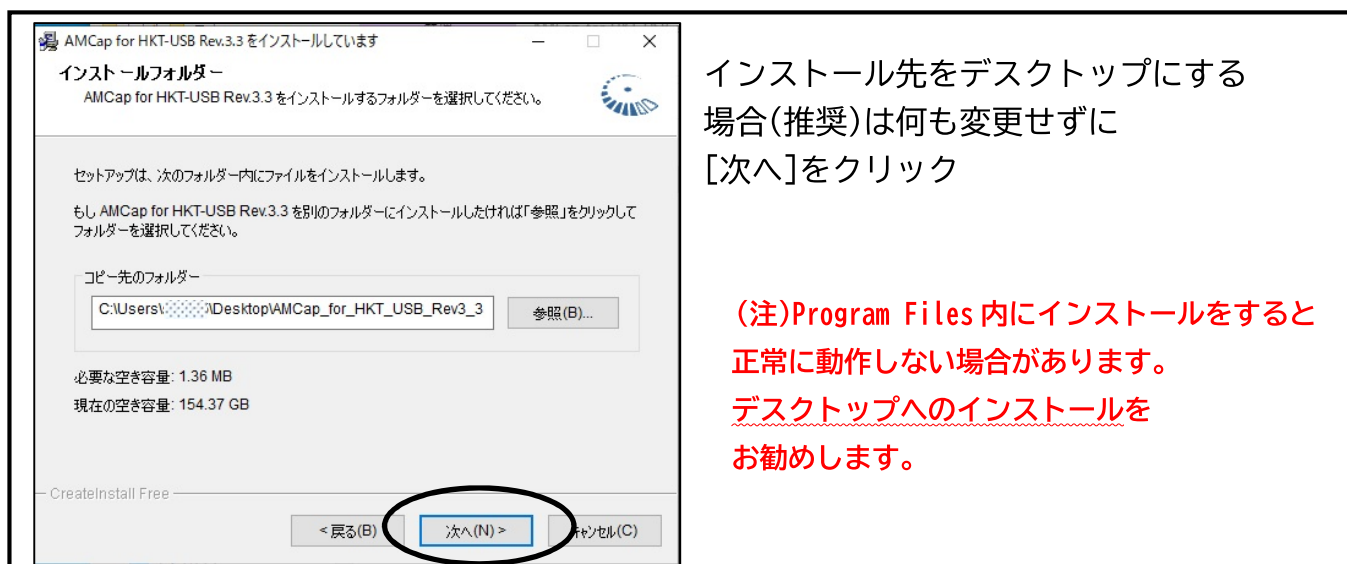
AMCap for HKT-USB Rev.3.3 をインストールしています

インストールフォルダー
AMCap for HKT-USB Rev.3.3 をインストールするフォルダーを選択してください。

セットアップは、次のフォルダー内にファイルをインストールします。

もし AMCap for HKT-USB Rev.3.3 を別のフォルダーにインストールしたければ「参照」をクリックしてフォルダーを選択してください。

コピー先のフォルダー

C:\Users\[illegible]\Desktop\AMCap_for_HKT_USB_Rev3_3

参照(B)...

必要な空き容量: 1.36 MB

現在の空き容量: 154.37 GB

CreateInstall Free

< 戻る(B)

次へ(N) >

キャンセル(C)

インストール先をデスクトップにする場合(推奨)は何も変更せずに[次へ]をクリック

(注)Program Files 内にインストールをすると正常に動作しない場合があります。
デスクトップへのインストールをお勧めします。